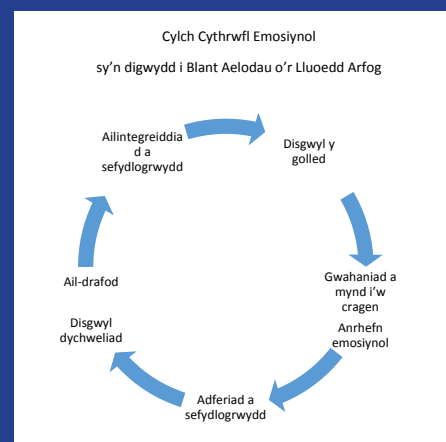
Cylch Cythrwfl Emosiynol

sy'n digwydd i Blant Aelodau o'r Lluoedd Arfog

Ailintegreiddiad a sefydlogrwydd

Disgwyl y golled

Gwahaniad a mynd i'w cragen

Anrhefn emosiynol

Adferiad a sefydlogrwydd

Disgwyl dychweliad

Ail-drafod